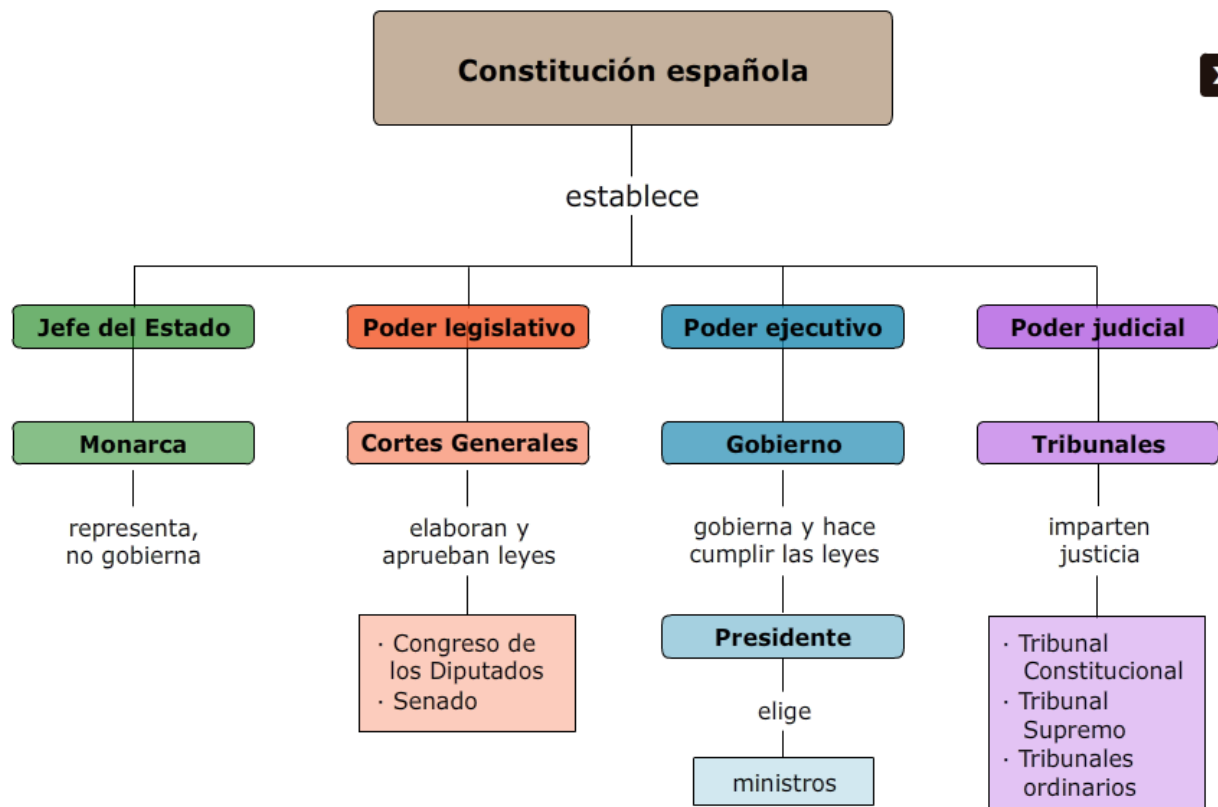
Constitución española

establece

Jefe del Estado

Monarca

representa, no gobierna

Poder legislativo

Cortes Generales

elaboran y aprueban leyes

· Congreso de los Diputados
· Senado

Poder ejecutivo

Gobierno

gobierna y hace cumplir las leyes

Presidente

elige

ministros

Poder judicial

Tribunales

imparten justicia

· Tribunal Constitucional
· Tribunal Supremo
· Tribunales ordinarios